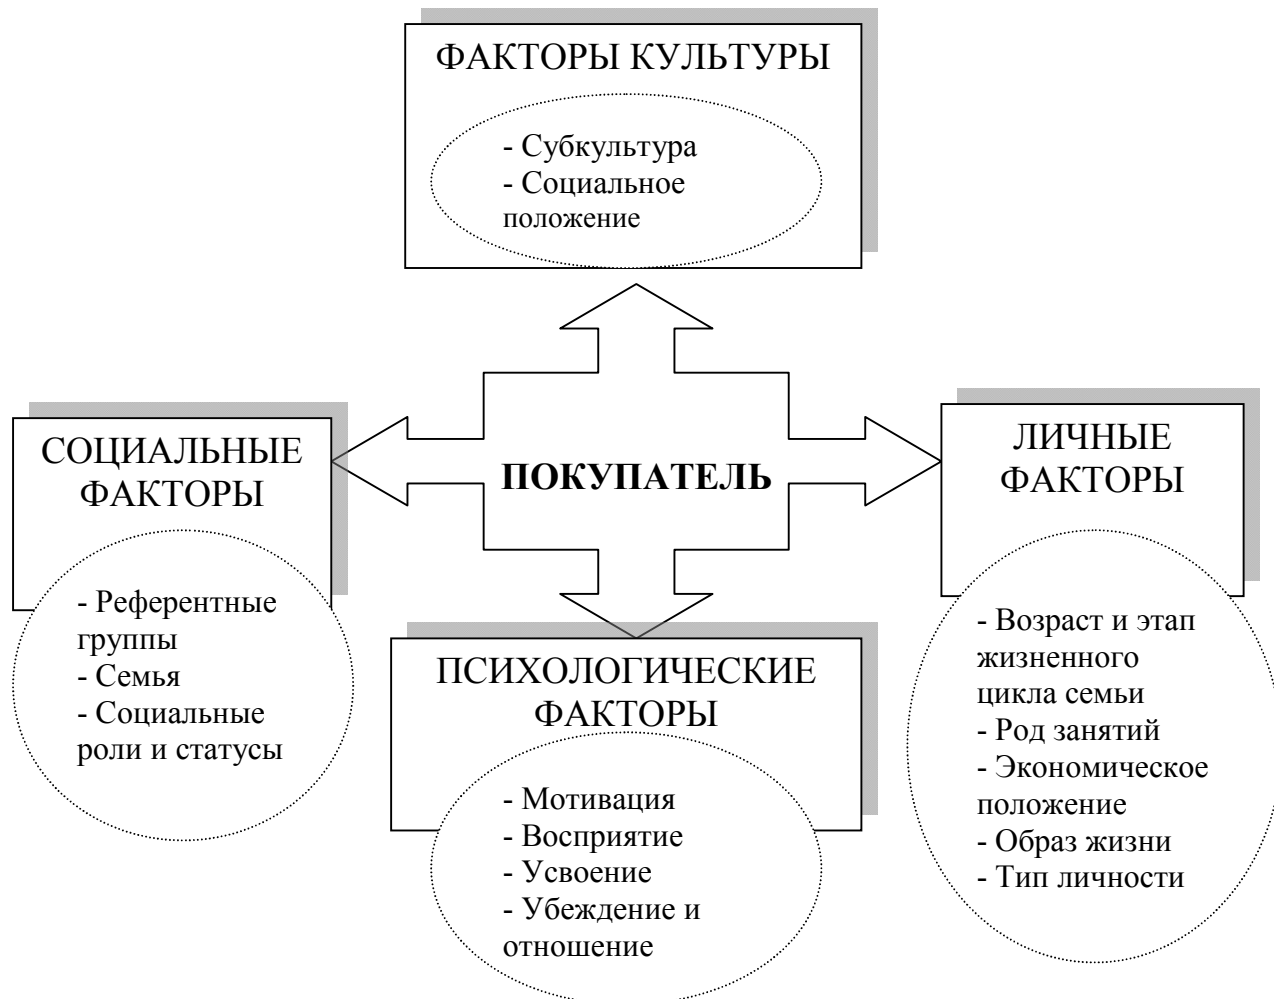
ФАКТОРЫ КУЛЬТУРЫ

- Субкультура
- Социальное положение

СОЦИАЛЬНЫЕ ФАКТОРЫ

- Референтные группы
- Семья
- Социальные роли и статусы

ПОКУПАТЕЛЬ

ЛИЧНЫЕ ФАКТОРЫ

- Возраст и этап жизненного цикла семьи
- Род занятий
- Экономическое положение
- Образ жизни
- Тип личности

ПСИХОЛОГИЧЕСКИЕ ФАКТОРЫ

- Мотивация
- Восприятие
- Усвоение
- Убеждение и отношение